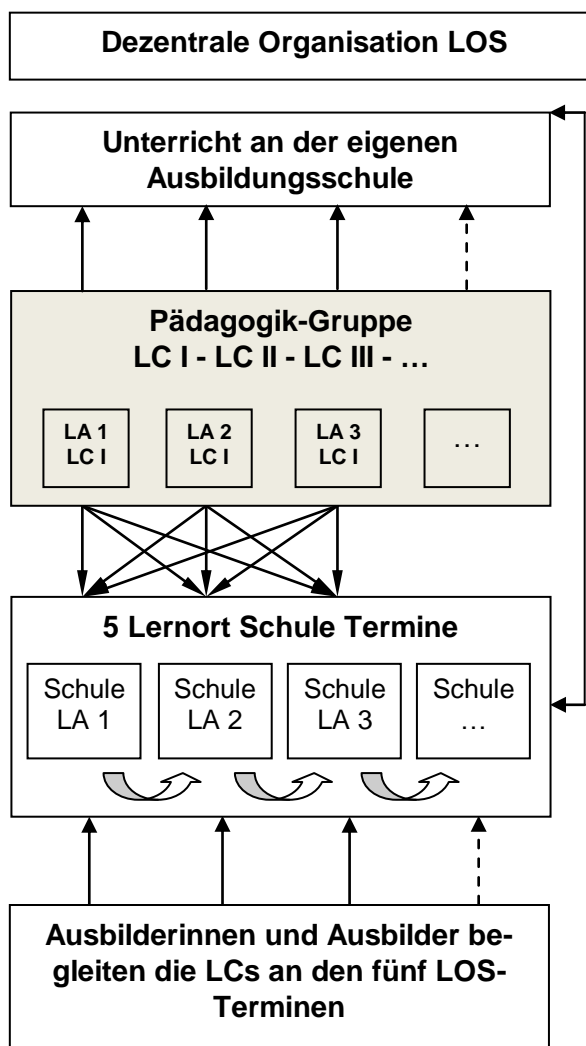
Dezentrale Organisation LOS

Unterricht an der eigenen Ausbildungsschule

Pädagogik-Gruppe
LC I - LC II - LC III - …

LA 1
LC I

LA 2
LC I

LA 3
LC I

…

5 Lernort Schule Termine

Schule
LA 1

Schule
LA 2

Schule
LA 3

Schule
…

Ausbilderinnen und Ausbilder begleiten die LCs an den fünf LOS-Terminen